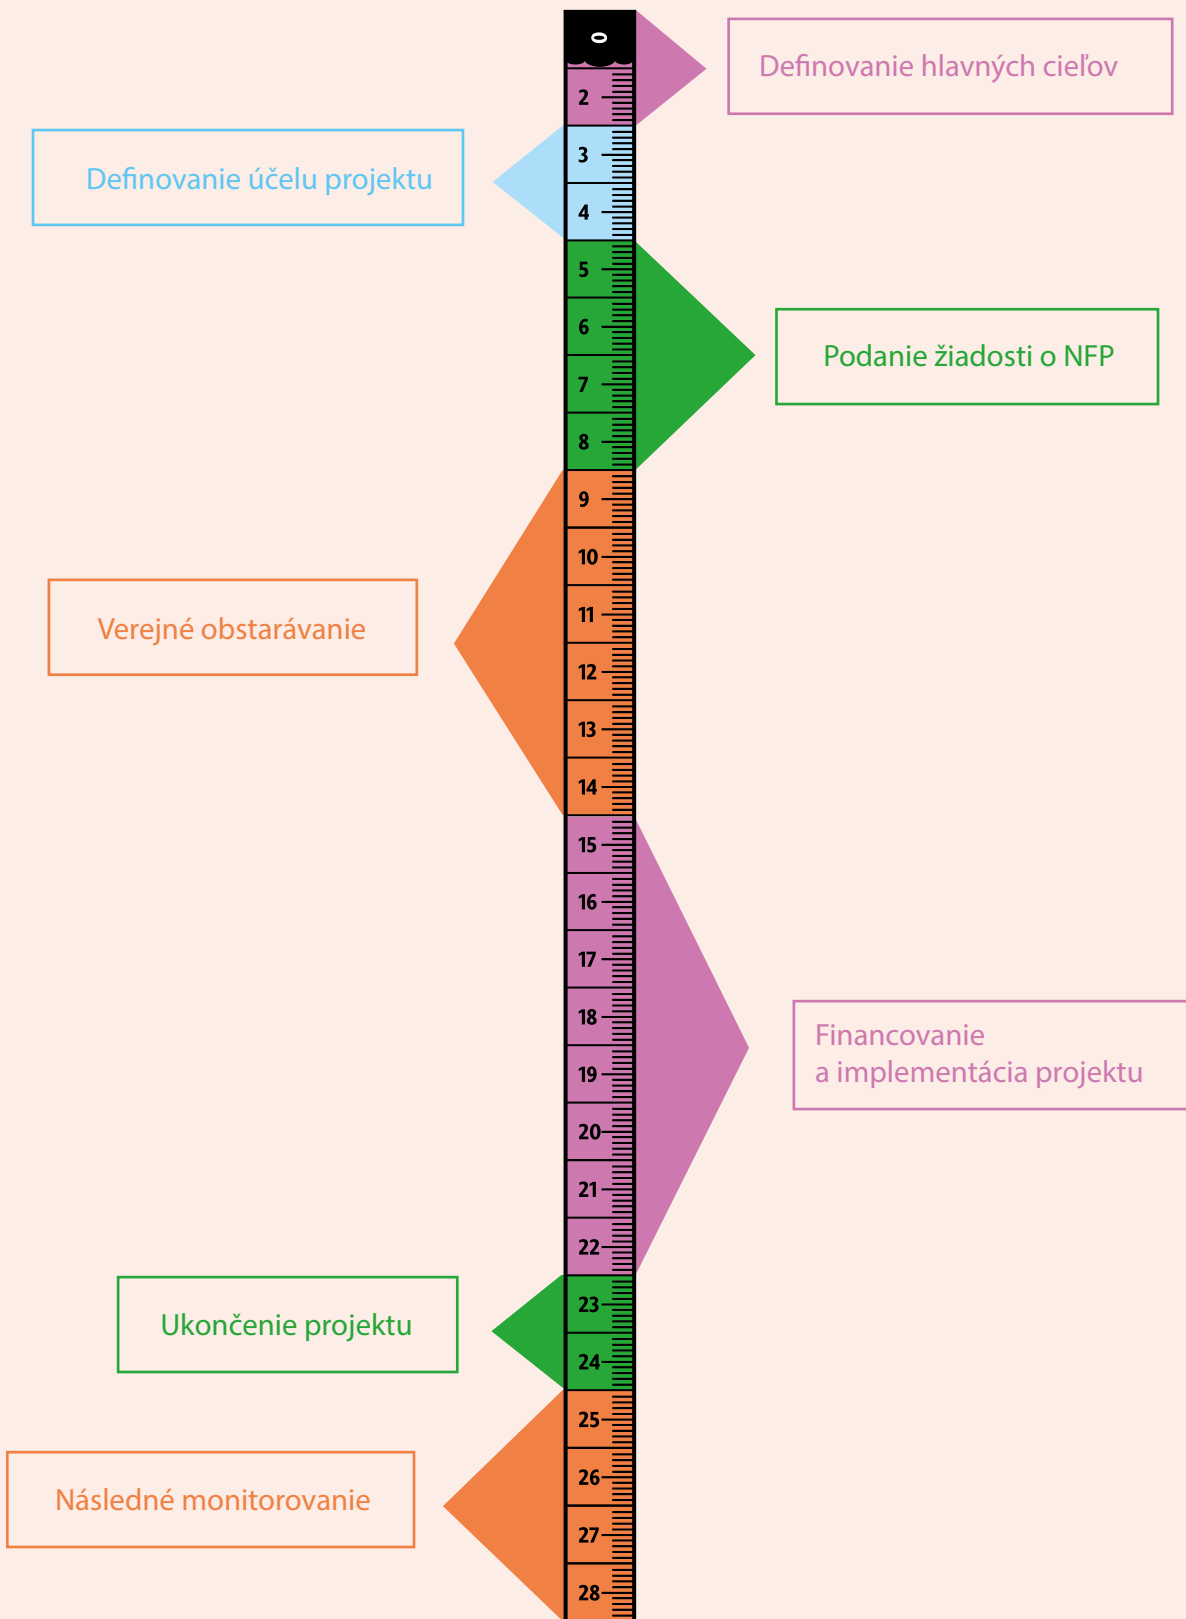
0
Definovanie hlavných cieľov
2
Definovanie účelu projektu
3
4
5
6
Podanie žiadosti o NFP
7
8
9
10
11
Verejné obstarávanie
12
13
14
15
16
17
18
Financovanie
a implementácia projektu
19
20
21
22
23
Ukončenie projektu
24
25
26
Následné monitorovanie
27
28